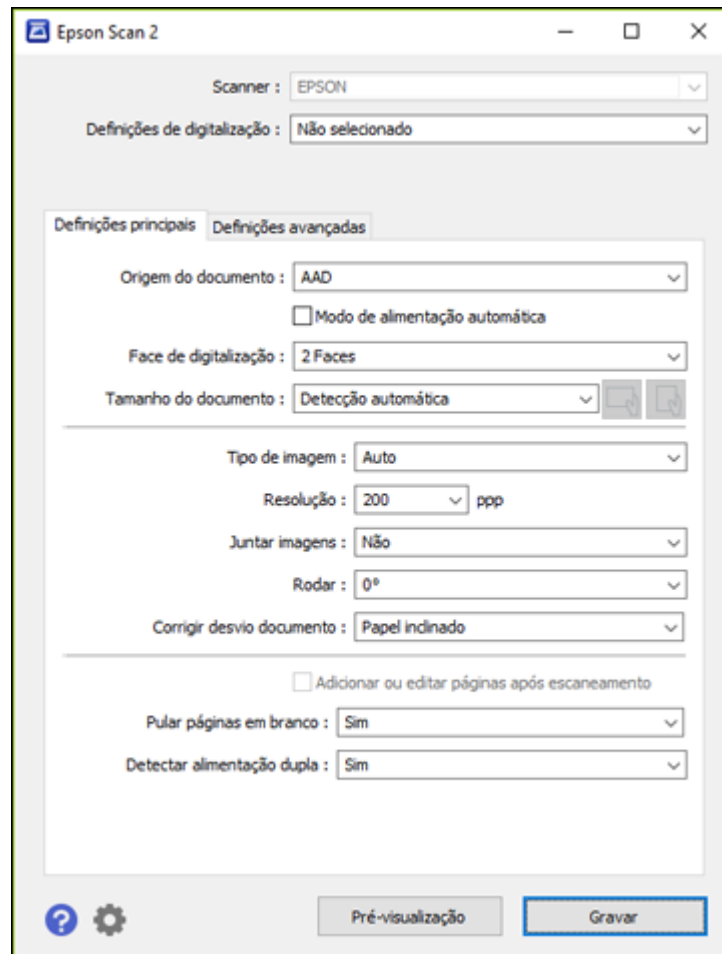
Epson Scan 2

Scanner : EPSON

Definições de digitalização : Não selecionado

Definições principais | Definições avançadas

Origem do documento : AAD

Modo de alimentação automática

Face de digitalização : 2 Faces

Tamanho do documento : Detecção automática

Tipo de imagem : Auto

Resolução : 200 ppp

Juntar imagens : Não

Rodar : 0°

Corrigir desvio documento : Papel inclinado

Adicionar ou editar páginas após escaneamento

Pular páginas em branco : Sim

Detectar alimentação dupla : Sim

Pré-visualização

Gravar